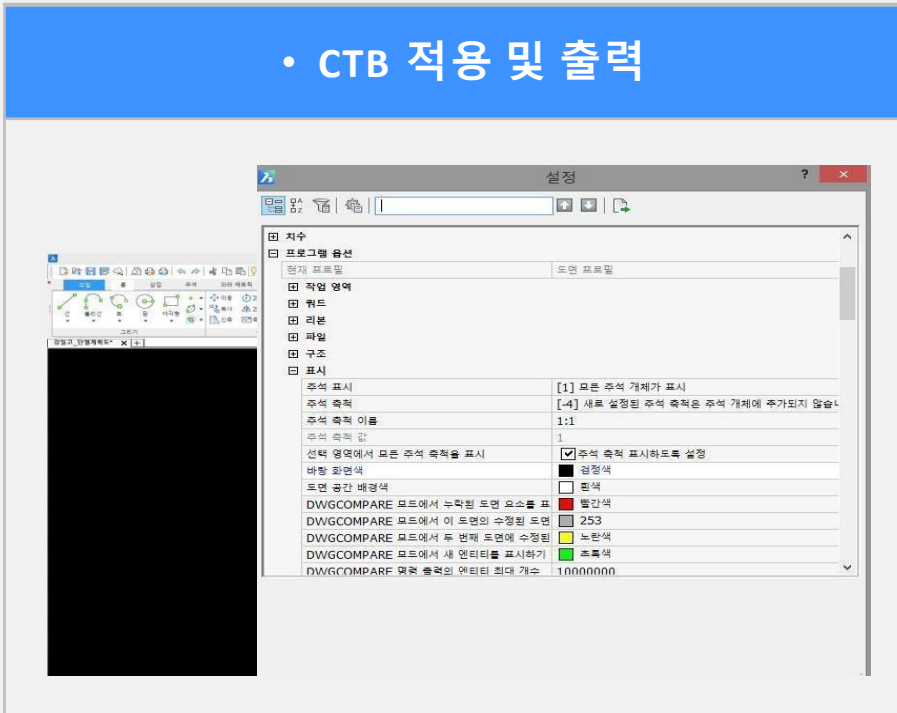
• CTB 적용 및 출력

설정

? ×

⊞ 치수
⊟ 프로그램 옵션
현재 프로필 | 도면 프로필
⊞ 작업 영역
⊞ 쿼드
⊞ 리본
⊞ 파일
⊞ 구조
⊟ 표시

| | |
|---|---|
| 주석 표시 | [1] 모든 주석 개체가 표시 |
| 주석 축척 | [-4] 새로 설정된 주석 축척은 주석 개체에 추가되지 않습니 |
| 주석 축척 이름 | 1:1 |
| 주석 축척 값 | 1 |
| 선택 영역에서 모든 주석 축척을 표시 | ☑ 주석 축척 표시하도록 설정 |
| 바탕 화면색 | 검정색 |
| 도면 공간 배경색 | 흰색 |
| DWGCOMPARE 모드에서 누락된 도면 요소를 표 | 빨간색 |
| DWGCOMPARE 모드에서 이 도면의 수정된 도면 | 253 |
| DWGCOMPARE 모드에서 두 번째 도면에 수정된 | 노란색 |
| DWGCOMPARE 모드에서 새 엔티티를 표시하기 | 초록색 |
| DWGCOMPARE 명령 출력의 엔티티 최대 개수 | 10000000 |

파일 홈 삽입 주석
선 폴리선 호 원 사각형
그리기
강일고_단열계획도* ×